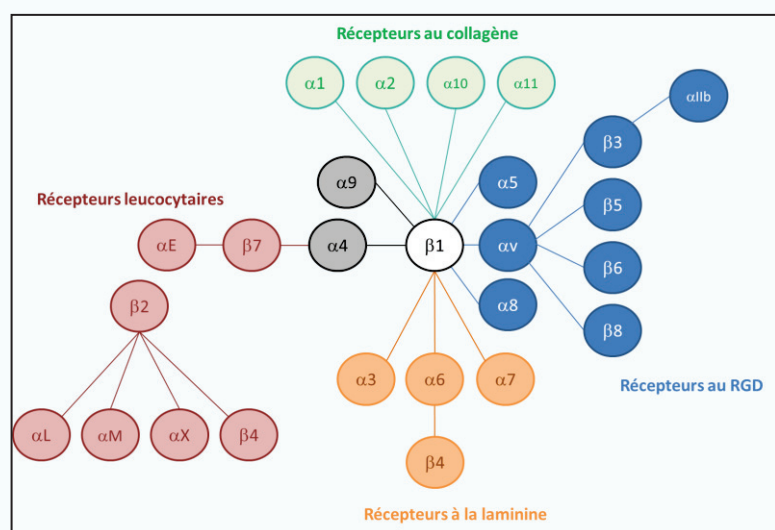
Récepteurs au collagène

$\alpha1$ $\alpha2$ $\alpha10$ $\alpha11$

$\alpha IIb$

$\beta3$

$\alpha9$

$\alpha5$

$\beta5$

Récepteurs leucocytaires

$\alpha E$ $\beta7$ $\alpha4$ $\beta1$ $\alpha v$

$\beta6$

$\beta2$

$\alpha8$

$\beta8$

$\alpha3$ $\alpha6$ $\alpha7$

Récepteurs au RGD

$\alpha L$ $\alpha M$ $\alpha X$ $\beta4$

$\beta4$

Récepteurs à la laminine